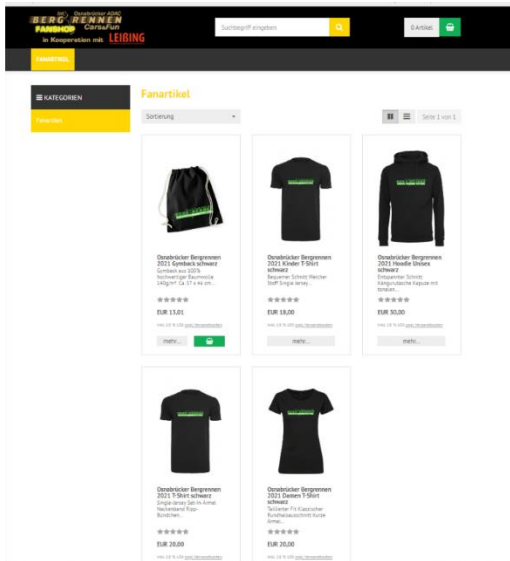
Osnabrücker ADAC BERG RENNEN FANSHOP Cars&Fun in Kooperation mit LEIBING

Suchbegriff eingeben

0 Artikel

FANARTIKEL

KATEGORIEN

Fanartikel

Fanartikel

Sortierung

Seite 1 von 1

Osnabrücker Bergrennen 2021 Gymback schwarz
Gymback aus 100% hochwertiger Baumwolle 140g/m² Ca 37 x 46 cm...

EUR 13,01

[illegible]

mehr...

Osnabrücker Bergrennen 2021 Kinder T-Shirt schwarz
Bequemer Schnitt Weicher Stoff Single Jersey...

EUR 18,00

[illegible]

mehr...

Osnabrücker Bergrennen 2021 Hoodie Unisex schwarz
Entspannter Schnitt Kängurutasche Kapuze mit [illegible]...

EUR 30,00

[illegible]

mehr...

Osnabrücker Bergrennen 2021 T-Shirt schwarz
Single-Jersey Set-In-Ärmel Nackenband Ripp-Bündchen...

EUR 20,00

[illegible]

Osnabrücker Bergrennen 2021 Damen T-Shirt schwarz
Taillierter Fit Klassischer Rundhalsausschnitt Kurze Ärmel...

EUR 20,00

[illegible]